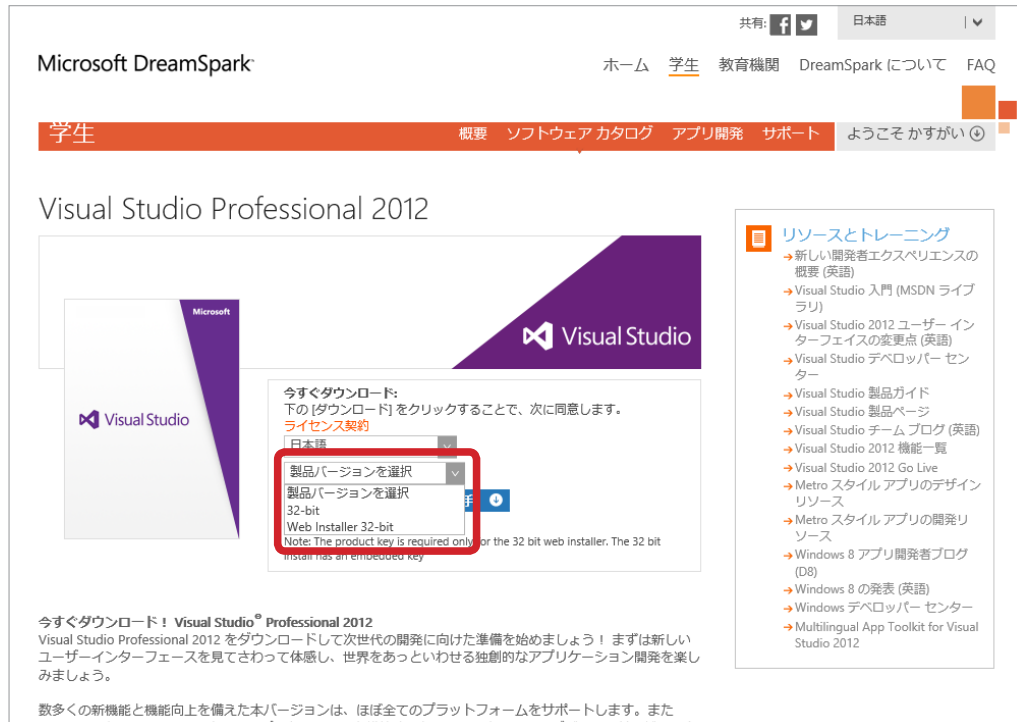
共有:

日本語

Microsoft DreamSpark

ホーム 学生 教育機関 DreamSpark について FAQ

学生

概要 ソフトウェア カタログ アプリ開発 サポート ようこそ かすがい

Visual Studio Professional 2012

Microsoft

Visual Studio

Visual Studio

今すぐダウンロード:
下の [ダウンロード] をクリックすることで、次に同意します。
ライセンス契約

日本語

製品バージョンを選択

製品バージョンを選択
32-bit
Web Installer 32-bit

Note: The product key is required only for the 32 bit web installer. The 32 bit install has an embedded key

リソースとトレーニング
→新しい開発者エクスペリエンスの概要 (英語)
→Visual Studio 入門 (MSDN ライブラリ)
→Visual Studio 2012 ユーザー インターフェイスの変更点 (英語)
→Visual Studio デベロッパー センター
→Visual Studio 製品ガイド
→Visual Studio 製品ページ
→Visual Studio チーム ブログ (英語)
→Visual Studio 2012 機能一覧
→Visual Studio 2012 Go Live
→Metro スタイル アプリのデザイン リソース
→Metro スタイル アプリの開発リソース
→Windows 8 アプリ開発者ブログ (D8)
→Windows 8 の発表 (英語)
→Windows デベロッパー センター
→Multilingual App Toolkit for Visual Studio 2012

今すぐダウンロード！ Visual Studio® Professional 2012
Visual Studio Professional 2012 をダウンロードして次世代の開発に向けた準備を始めましょう！ まずは新しいユーザーインターフェースを見てさわって体感し、世界をあっといわせる独創的なアプリケーション開発を楽しみましょう。

数多くの新機能と機能向上を備えた本バージョンは、ほぼ全てのプラットフォームをサポートします。また